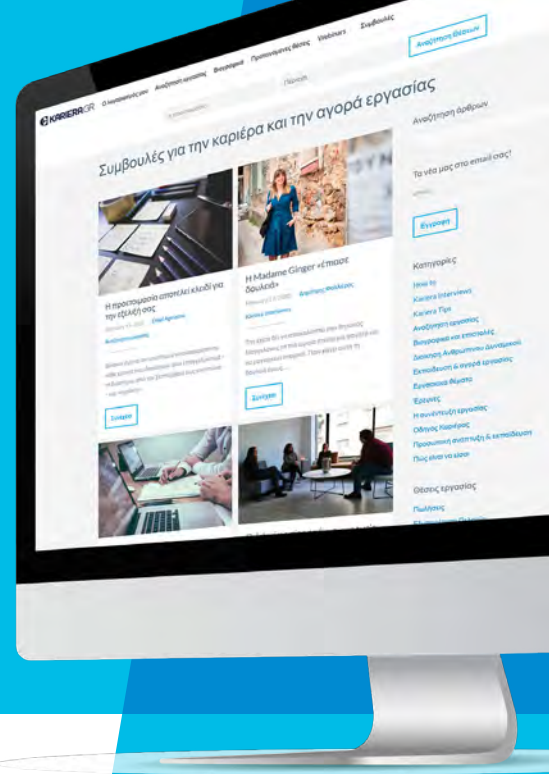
KarieraGR Ο λογαριασμός μου Αναζήτηση εργασίας Βιογραφικό Προτεινόμενες θέσεις Webinars Συμβουλές

Αναζήτηση θέσεων

Συμβουλές για την καριέρα και την αγορά εργασίας

Αναζήτηση άρθρων

Η προετοιμασία αποτελεί κλειδί για την εξέλιξή σας

Αναζήτηση εργασίας

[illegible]

Συνέχεια

Η Madame Ginger «έπιασε δουλειά»

Kariera Interviews

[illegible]

Συνέχεια

Τα νέα μας στο email σας!

Εγγραφή

Κατηγορίες

How to
Kariera Interviews
Kariera Tips
Αναζήτηση εργασίας
Βιογραφικό και επιστολές
Διοίκηση Ανθρώπινου Δυναμικού
Εκπαίδευση & αγορά εργασίας
Ενημέρωση Θέσεων
Έρευνες
Η συνέντευξη εργασίας
Οδηγός Καριέρας
Προσωπική ανάπτυξη & εκπαίδευση
Πώς είναι να είσαι

Θέσεις εργασίας

Πωλήσεις
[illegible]